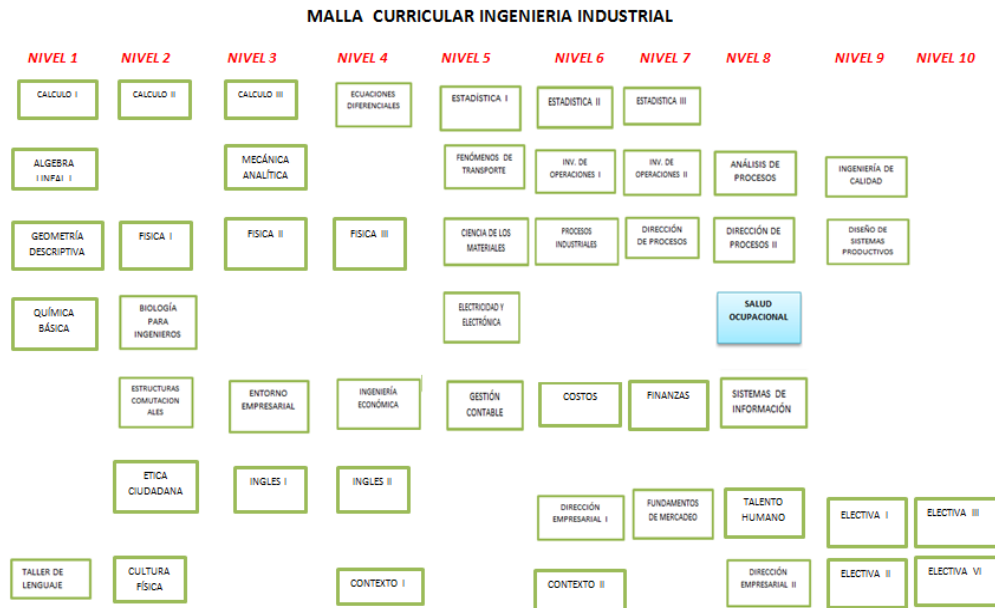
MALLA CURRICULAR INGENIERIA INDUSTRIAL

NIVEL 1
CALCULO I
ALGEBRA LINEAL I
GEOMETRÍA DESCRIPTIVA
QUÍMICA BÁSICA
TALLER DE LENGUAJE

NIVEL 2
CALCULO II
FISICA I
BIOLOGÍA PARA INGENIEROS
ESTRUCTURAS COMUTACIONALES
ETICA CIUDADANA
CULTURA FÍSICA

NIVEL 3
CALCULO III
MECÁNICA ANALÍTICA
FISICA II
ENTORNO EMPRESARIAL
INGLES I

NIVEL 4
ECUACIONES DIFERENCIALES
FISICA III
INGENIERÍA ECONÓMICA
INGLES II
CONTEXTO I

NIVEL 5
ESTADÍSTICA I
FENÓMENOS DE TRANSPORTE
CIENCIA DE LOS MATERIALES
ELECTRICIDAD Y ELECTRÓNICA
GESTIÓN CONTABLE

NIVEL 6
ESTADISTICA II
INV. DE OPERACIONES I
PROCESOS INDUSTRIALES
COSTOS
DIRECCIÓN EMPRESARIAL I
CONTEXTO II

NIVEL 7
ESTADISTICA III
INV. DE OPERACIONES II
DIRECCIÓN DE PROCESOS
FINANZAS
FUNDAMENTOS DE MERCADEO

NIVEL 8
ANÁLISIS DE PROCESOS
DIRECCIÓN DE PROCESOS II
SALUD OCUPACIONAL
SISTEMAS DE INFORMACIÓN
TALENTO HUMANO
DIRECCIÓN EMPRESARIAL II

NIVEL 9
INGENIERÍA DE CALIDAD
DISEÑO DE SISTEMAS PRODUCTIVOS
ELECTIVA I
ELECTIVA II

NIVEL 10
ELECTIVA III
ELECTIVA VI